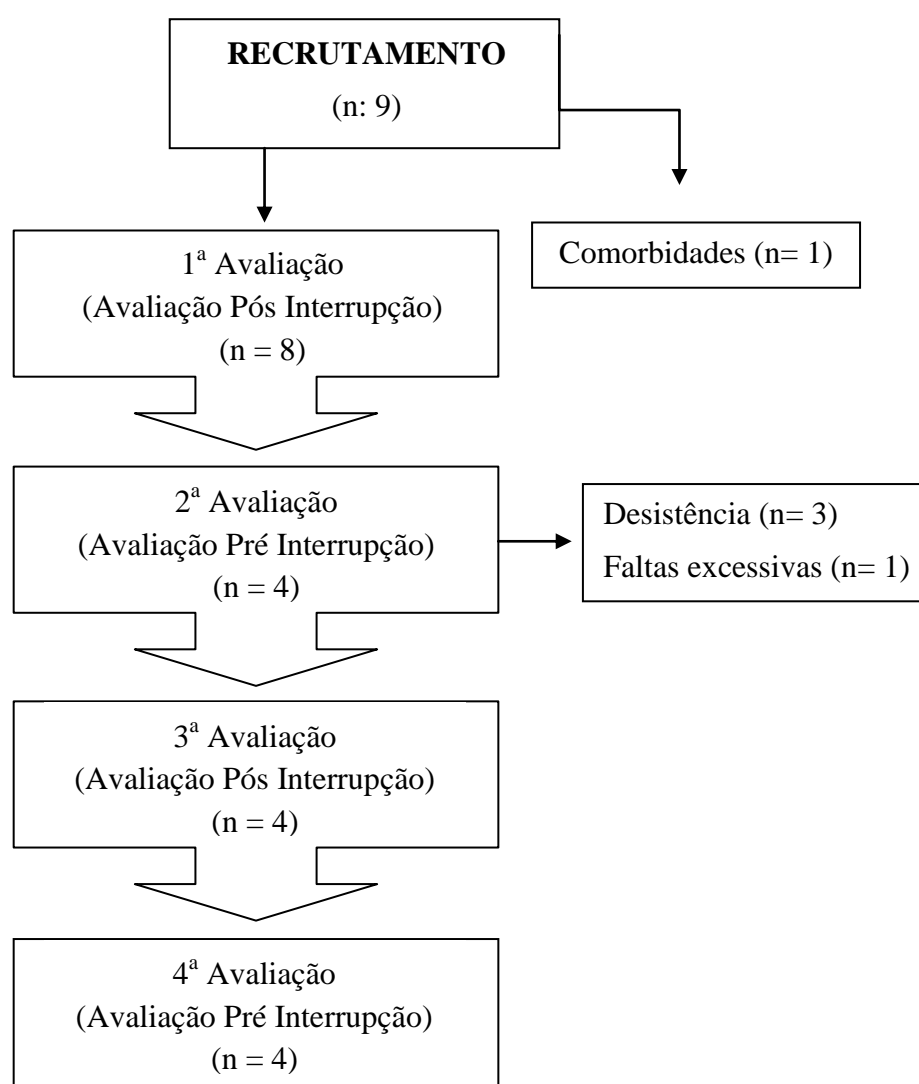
RECRUTAMENTO
(n: 9)

Comorbidades (n= 1)

1ª Avaliação
(Avaliação Pós Interrupção)
(n = 8)

2ª Avaliação
(Avaliação Pré Interrupção)
(n = 4)

Desistência (n= 3)
Faltas excessivas (n= 1)

3ª Avaliação
(Avaliação Pós Interrupção)
(n = 4)

4ª Avaliação
(Avaliação Pré Interrupção)
(n = 4)